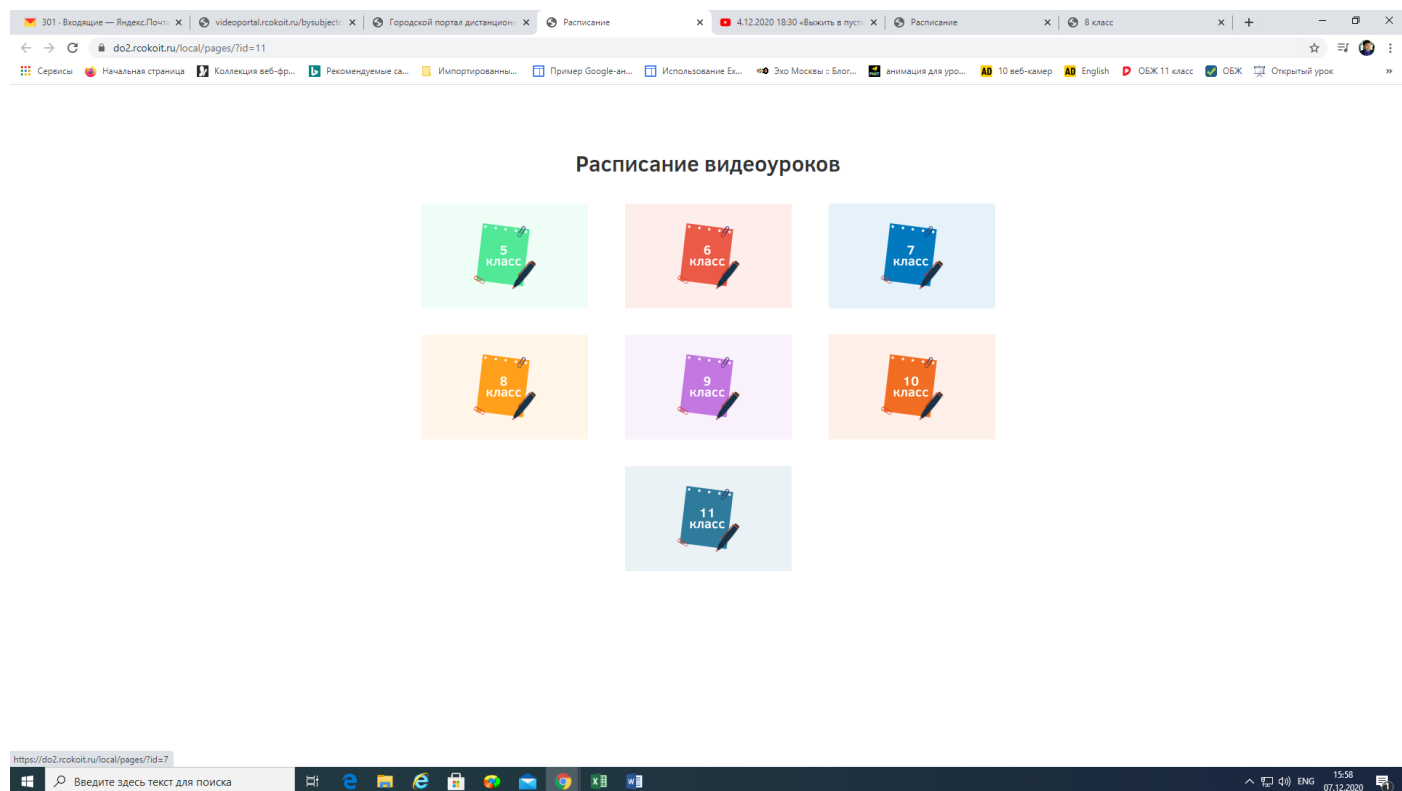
301 · Входящие — Яндекс.Почта | videoportal.rcokoit.ru/bysubject | Городской портал дистанцион | Расписание | 4.12.2020 18:30 «Выжить в пуст | Расписание | 8 класс

do2.rcokoit.ru/local/pages/?id=11

Сервисы | Начальная страница | Коллекция веб-фр... | Рекомендуемые са... | Импортированны... | Пример Google-ан... | Использование Ex... | Эхо Москвы :: Блог... | анимация для уро... | 10 веб-камер | English | ОБЖ 11 класс | ОБЖ | Открытый урок

Расписание видеоуроков

5 класс

6 класс

7 класс

8 класс

9 класс

10 класс

11 класс

https://do2.rcokoit.ru/local/pages/?id=7

Введите здесь текст для поиска

ENG 15:58 07.12.2020